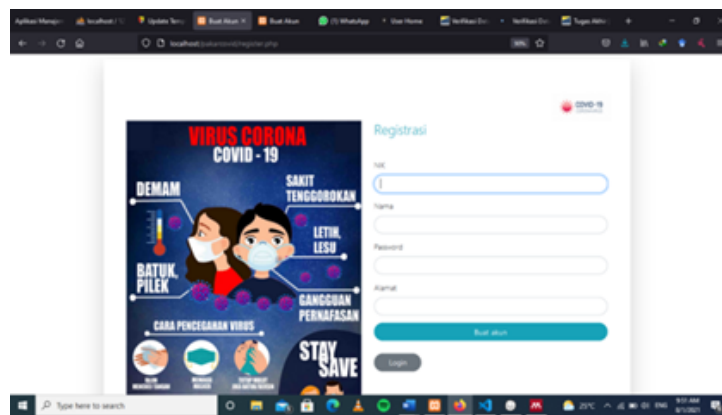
Aplikasi Manaje | localhost | Update Terus | Buat Akun | Buat Akun | (1) WhatsApp | User Home | Verifikasi Dat | Verifikasi Dat | Tugas Akhir

localhost/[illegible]/register.php

COVID-19

VIRUS CORONA
COVID - 19

DEMAM

SAKIT TENGGOROKAN

LETIH, LESU

BATUK, PILEK

GANGGUAN PERNAFASAN

CARA PENCEGAHAN VIRUS

STAY SAVE

Registrasi

NIK

Nama

Password

Alamat

Buat akun

Login

Type here to search

25°C

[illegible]